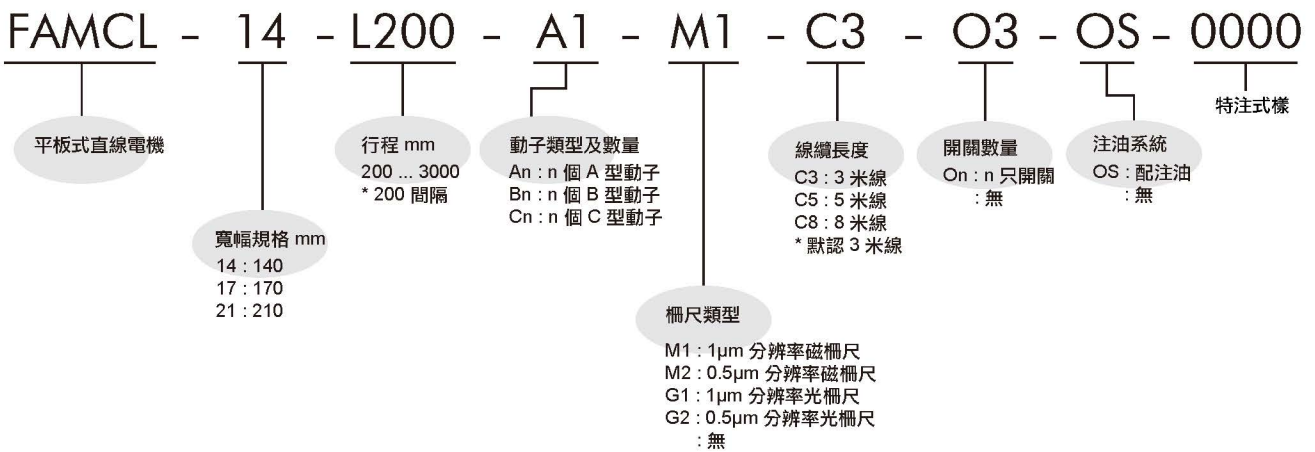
FAMCL - 14 - L200 - A1 - M1 - C3 - O3 - OS - 0000

平板式直線電機

寬幅規格 mm
14 : 140
17 : 170
21 : 210

行程 mm
200 ... 3000
* 200 間隔

動子類型及數量
An : n 個 A 型動子
Bn : n 個 B 型動子
Cn : n 個 C 型動子

柵尺類型
M1 : 1μm 分辨率磁柵尺
M2 : 0.5μm 分辨率磁柵尺
G1 : 1μm 分辨率光柵尺
G2 : 0.5μm 分辨率光柵尺
: 無

線纜長度
C3 : 3 米線
C5 : 5 米線
C8 : 8 米線
* 默認 3 米線

開關數量
On : n 只開關
: 無

注油系統
OS : 配注油
: 無

特注式樣